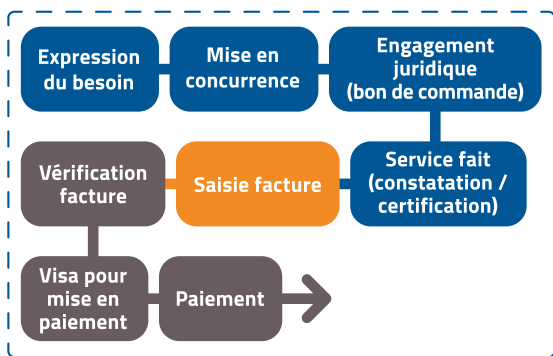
Expression du besoin

Mise en concurrence

Engagement juridique (bon de commande)

Service fait (constatation / certification)

Saisie facture

Vérification facture

Visa pour mise en paiement

Paiement